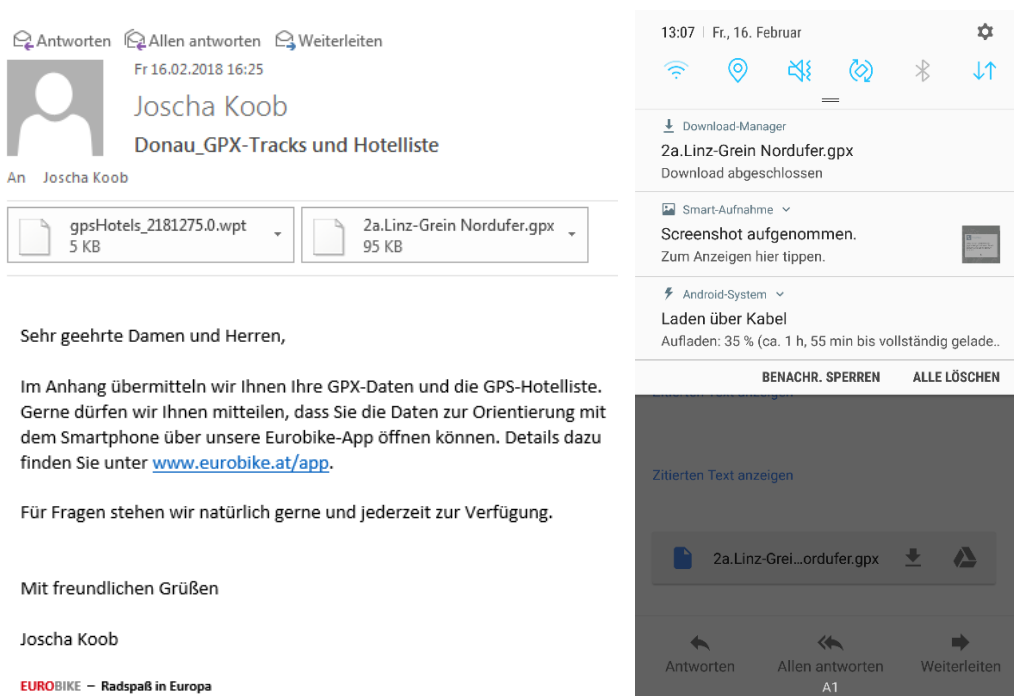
Antworten Allen antworten Weiterleiten

Fr 16.02.2018 16:25

Joscha Koob

Donau_GPX-Tracks und Hotelliste

An Joscha Koob

gpsHotels_2181275.0.wpt
5 KB

2a.Linz-Grein Nordufer.gpx
95 KB

Sehr geehrte Damen und Herren,

Im Anhang übermitteln wir Ihnen Ihre GPX-Daten und die GPS-Hotelliste. Gerne dürfen wir Ihnen mitteilen, dass Sie die Daten zur Orientierung mit dem Smartphone über unsere Eurobike-App öffnen können. Details dazu finden Sie unter www.eurobike.at/app.

Für Fragen stehen wir natürlich gerne und jederzeit zur Verfügung.

Mit freundlichen Grüßen

Joscha Koob

EUROBIKE – Radspaß in Europa

13:07 | Fr., 16. Februar

Download-Manager
2a.Linz-Grein Nordufer.gpx
Download abgeschlossen

Smart-Aufnahme
Screenshot aufgenommen.
Zum Anzeigen hier tippen.

Android-System
Laden über Kabel
Aufladen: 35 % (ca. 1 h, 55 min bis vollständig gelade..

BENACHR. SPERREN ALLE LÖSCHEN

Zitierten Text anzeigen

2a.Linz-Grei...ordufer.gpx

Antworten Allen antworten Weiterleiten

A1